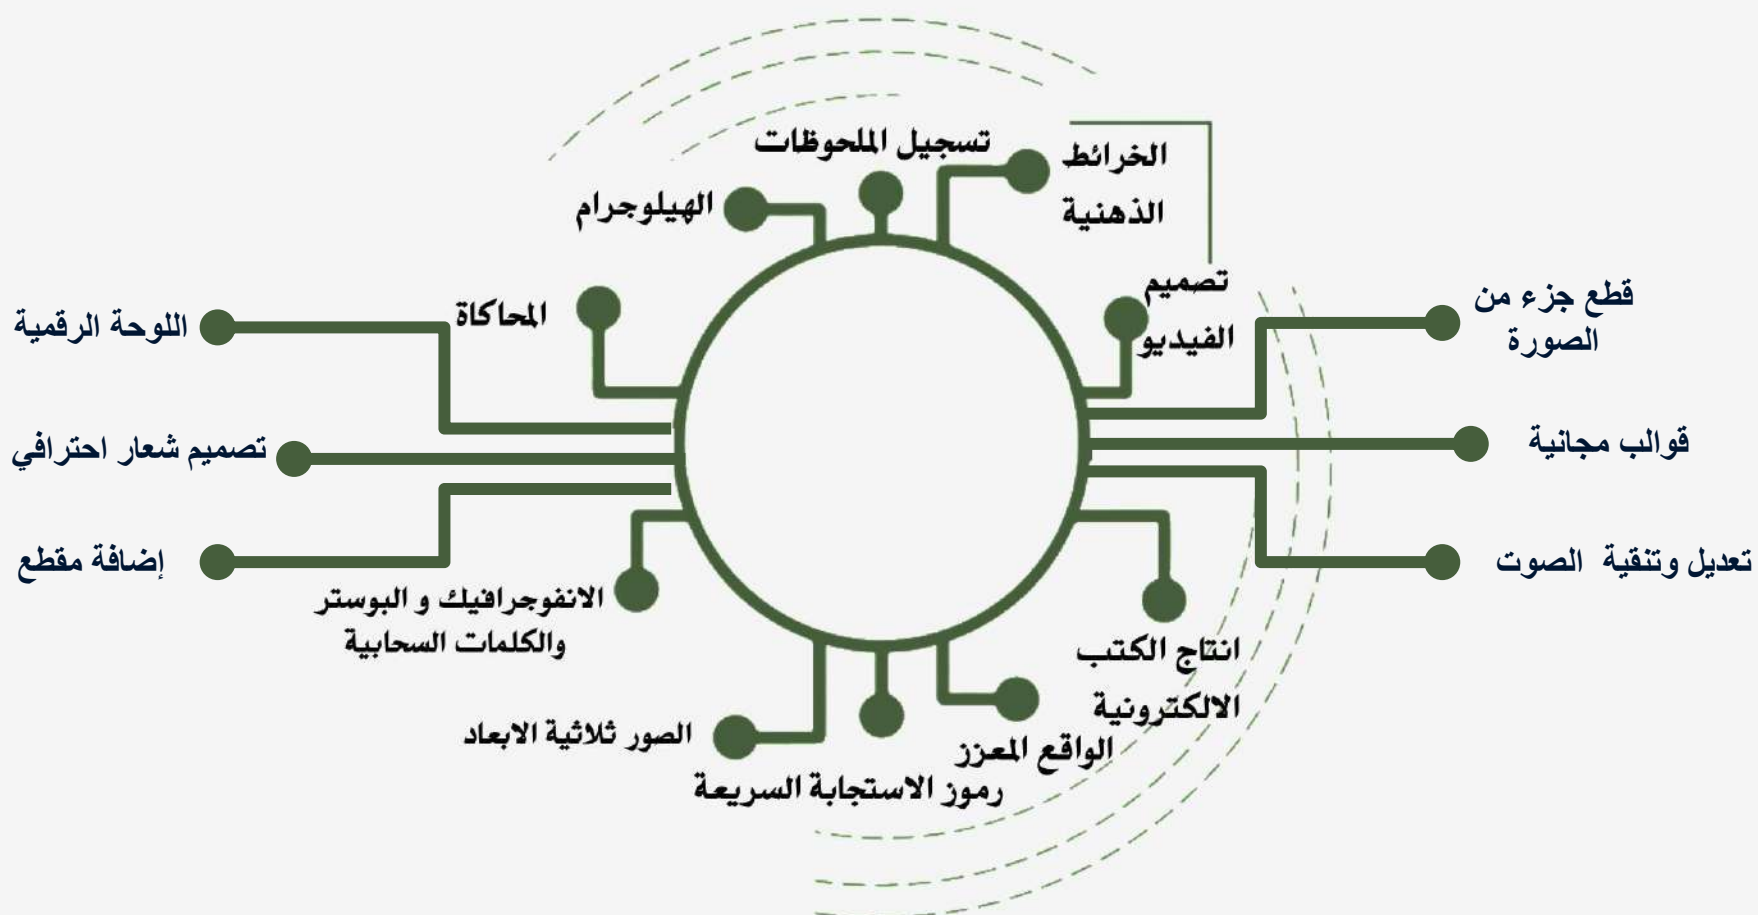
تسجيل الملحوظات

الخرائط الذهنية

الهيلوجرام

المحاكاة

تصميم الفيديو

قطع جزء من الصورة

اللوحة الرقمية

قوالب مجانية

تصميم شعار احترافي

تعديل وتنقية الصوت

إضافة مقطع

الانفوجرافيك و البوستر والكلمات السحابية

انتاج الكتب الالكترونية

الصور ثلاثية الابعاد

الواقع المعزز

رموز الاستجابة السريعة